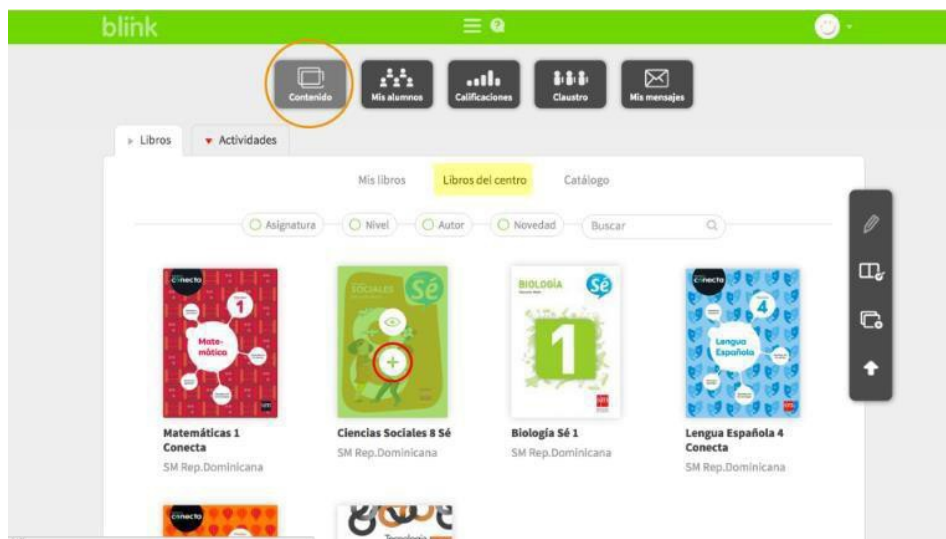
blink

Contenido
Mis alumnos
Calificaciones
Claustro
Mis mensajes

Libros
Actividades

Mis libros
Libros del centro
Catálogo

Asignatura
Nivel
Autor
Novedad
Buscar

conecta
1
Matemática

SOCIALES
Sé

BIOLOGÍA
Sé
1

conecta
4
Lengua Española

Matemáticas 1 Conecta
SM Rep.Dominicana

Ciencias Sociales 8 Sé
SM Rep.Dominicana

Biología Sé 1
SM Rep.Dominicana

Lengua Española 4 Conecta
SM Rep.Dominicana

conecta